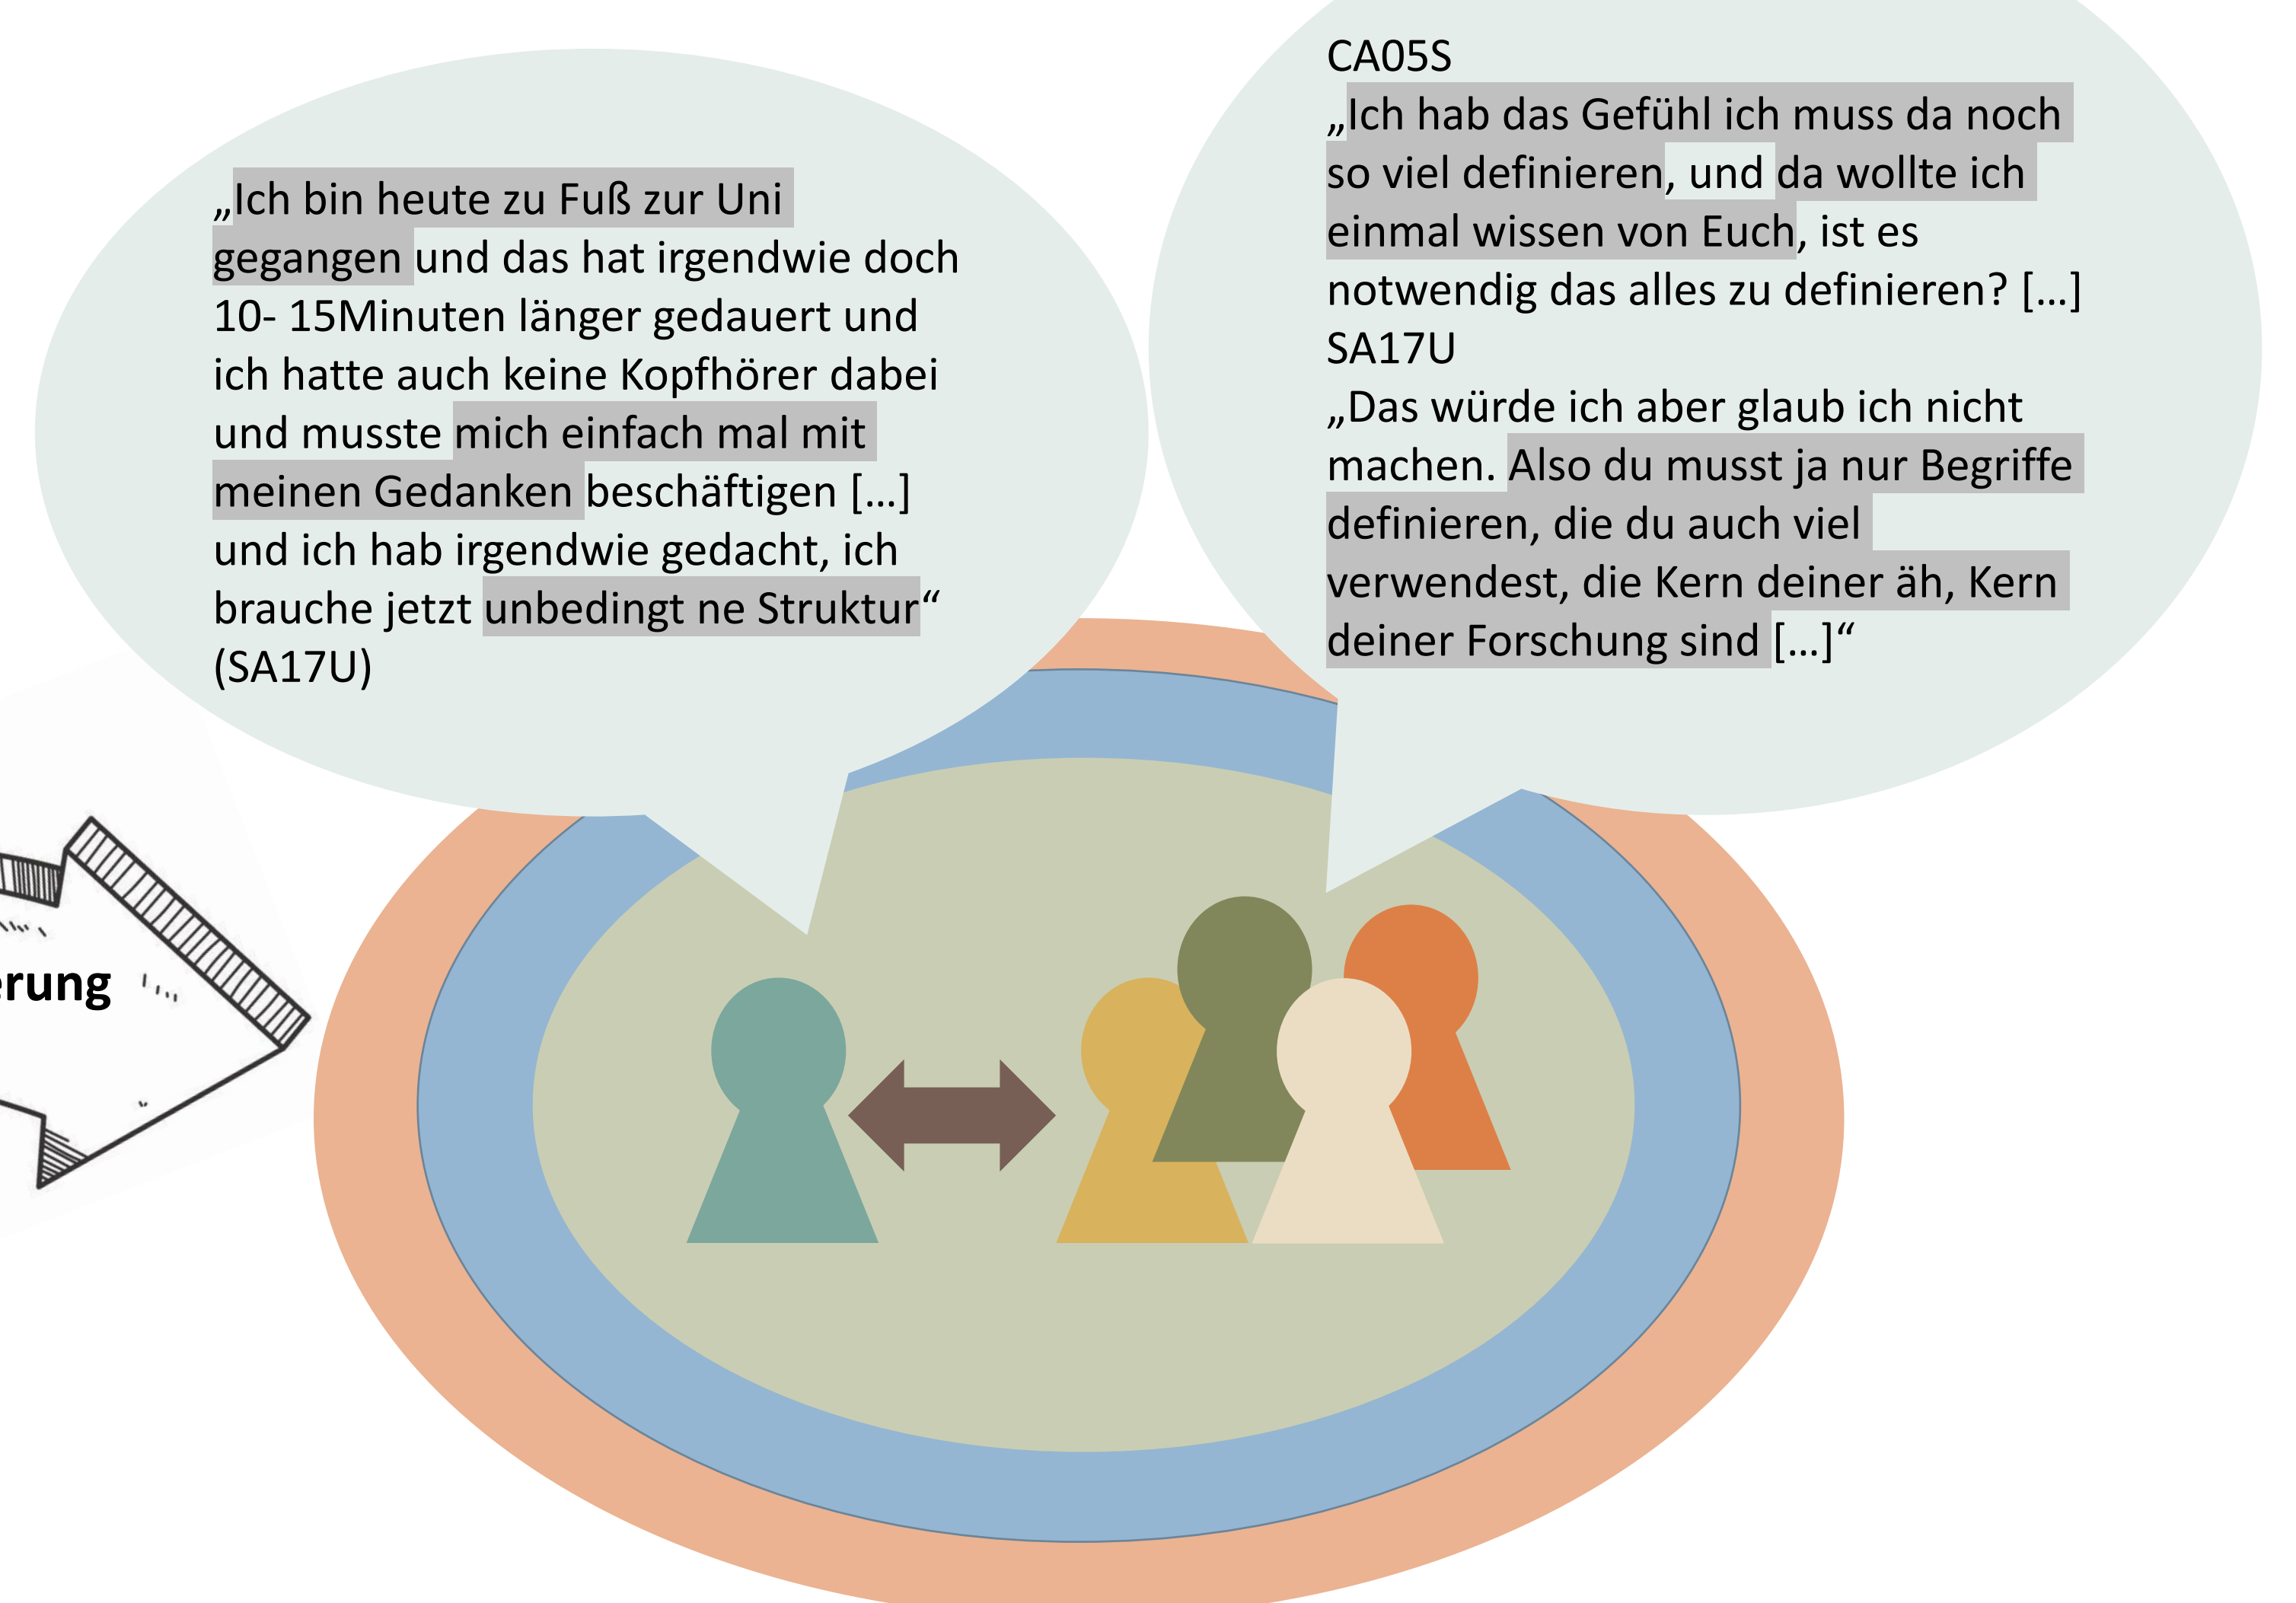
„Ich bin heute zu Fuß zur Uni gegangen und das hat irgendwie doch 10- 15Minuten länger gedauert und ich hatte auch keine Kopfhörer dabei und musste mich einfach mal mit meinen Gedanken beschäftigen […] und ich hab irgendwie gedacht, ich brauche jetzt unbedingt ne Struktur“ (SA17U)

CA05S
„Ich hab das Gefühl ich muss da noch so viel definieren, und da wollte ich einmal wissen von Euch, ist es notwendig das alles zu definieren? […]
SA17U
„Das würde ich aber glaub ich nicht machen. Also du musst ja nur Begriffe definieren, die du auch viel verwendest, die Kern deiner äh, Kern deiner Forschung sind […]“

erung